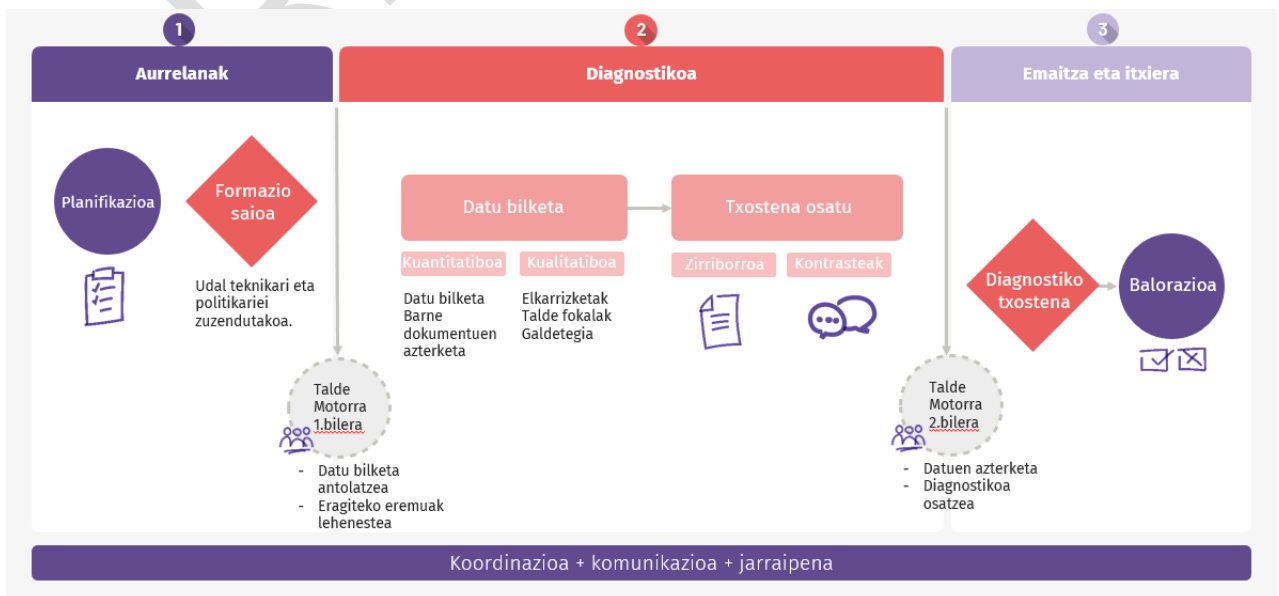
1

Aurrelanak

Planifikazioa

Formazio saioa

Udal teknikari eta politikariei zuzendutakoa.

Talde Motorra 1.bilera

- Datu bilketa antolatzea
- Eragiteko eremuak lehenestea

2

Diagnostikoa

Datu bilketa

Kuantitatiboa

Kualitatiboa

Datu bilketa
Barne dokumentuen azterketa

Elkarrizketak
Talde fokalak
Galdetegia

Txostena osatu

Zirriborroa

Kontrasteak

Talde Motorra 2.bilera

- Datuen azterketa
- Diagnostikoa osatzea

3

Emaitza eta itxiera

Diagnostiko txostena

Balorazioa

Koordinazioa + komunikazioa + jarraipena